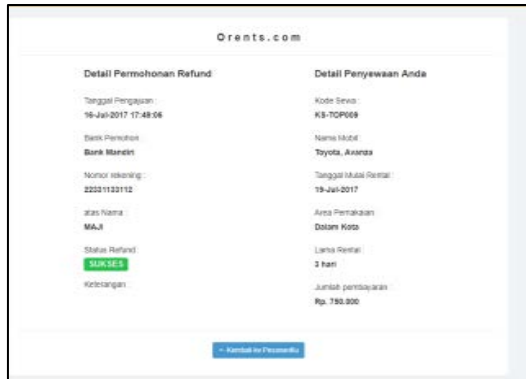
Orents.com

Detail Permohonan Refund

Tanggal Pengajuan :
16-Jul-2017 17:49:06

Bank Pemohon :
Bank Mandiri

Nomor rekening :
22331133112

atas Nama :
MAJI

Status Refund :
SUKSES

Keterangan :

Detail Penyewaan Anda

Kode Sewa :
KS-TOP009

Nama Mobil :
Toyota, Avanza

Tanggal Mulai Rental :
19-Jul-2017

Area Pemakaian :
Dalam Kota

Lama Rental :
3 hari

Jumlah pembayaran :
Rp. 750.000

← Kembali ke Pesananku